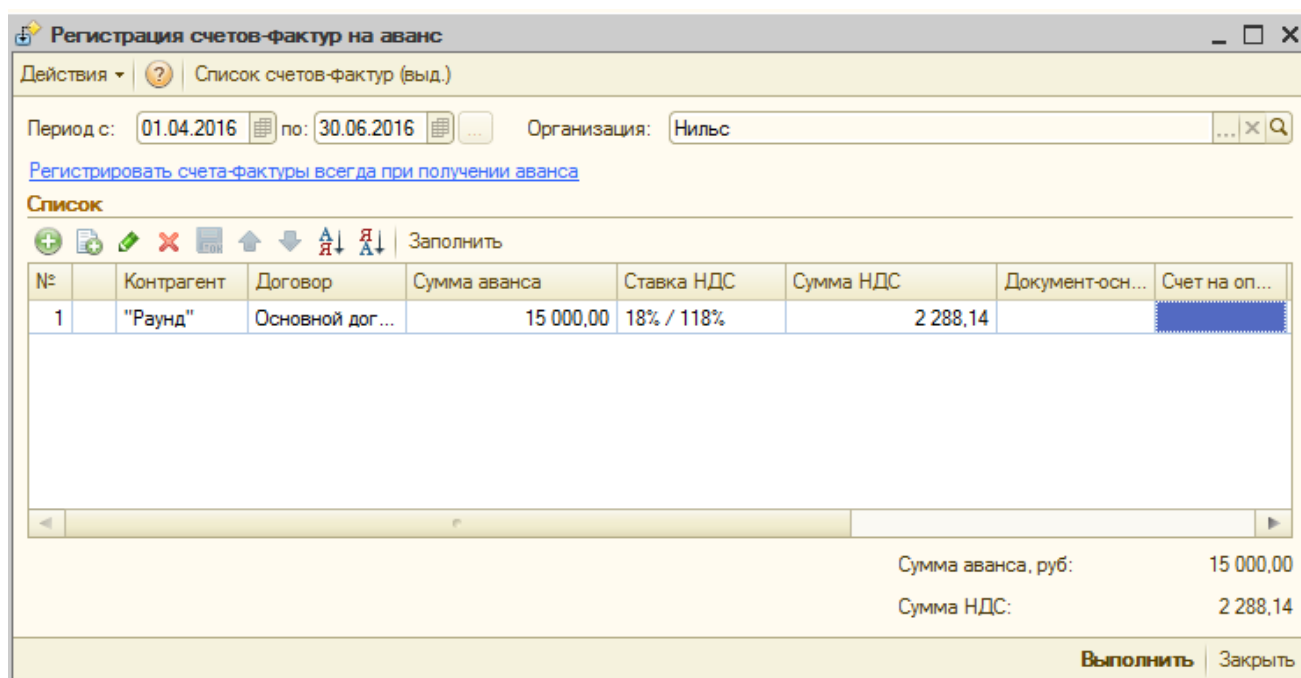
Регистрация счетов-фактур на аванс

Действия ▾ Список счетов-фактур (выд.)

Период с: 01.04.2016 по: 30.06.2016 ... Организация: Нильс

Регистрировать счета-фактуры всегда при получении аванса

Список

Заполнить

| № | | Контрагент | Договор | Сумма аванса | Ставка НДС | Сумма НДС | Документ-осн... | Счет на оп... |
|---|---|---|---|---|---|---|---|---|
| 1 | | "Раунд" | Основной дог... | 15 000,00 | 18% / 118% | 2 288,14 | | |

Сумма аванса, руб: 15 000,00

Сумма НДС: 2 288,14

Выполнить | Закрыть